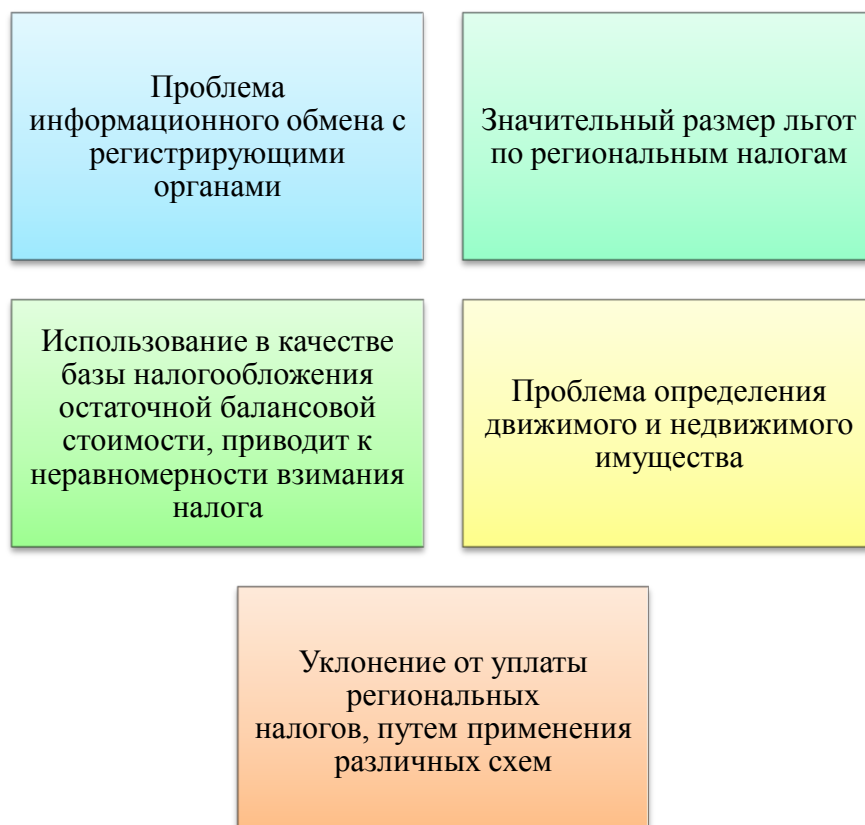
Проблема информационного обмена с регистрирующими органами

Значительный размер льгот по региональным налогам

Использование в качестве базы налогообложения остаточной балансовой стоимости, приводит к неравномерности взимания налога

Проблема определения движимого и недвижимого имущества

Уклонение от уплаты региональных налогов, путем применения различных схем